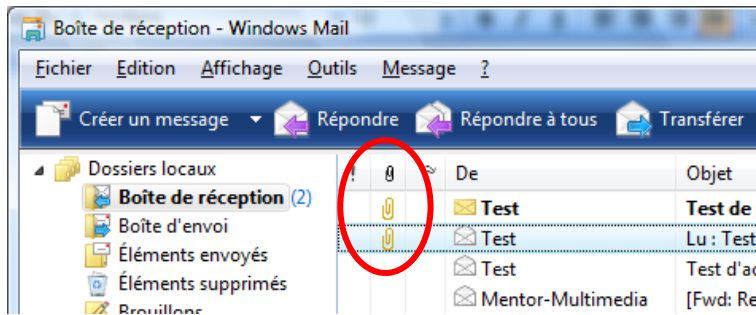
Boîte de réception - Windows Mail

Fichier Edition Affichage Outils Message ?

Créer un message Répondre Répondre à tous Transférer

Dossiers locaux
Boîte de réception (2)
Boîte d'envoi
Éléments envoyés
Éléments supprimés
Brouillons

| ! | 0 | | De | Objet |
|---|---|---|---|---|
| | | | Test | Test de |
| | | | Test | Lu : Test |
| | | | Test | Test d'a |
| | | | Mentor-Multimedia | [Fwd: Re |